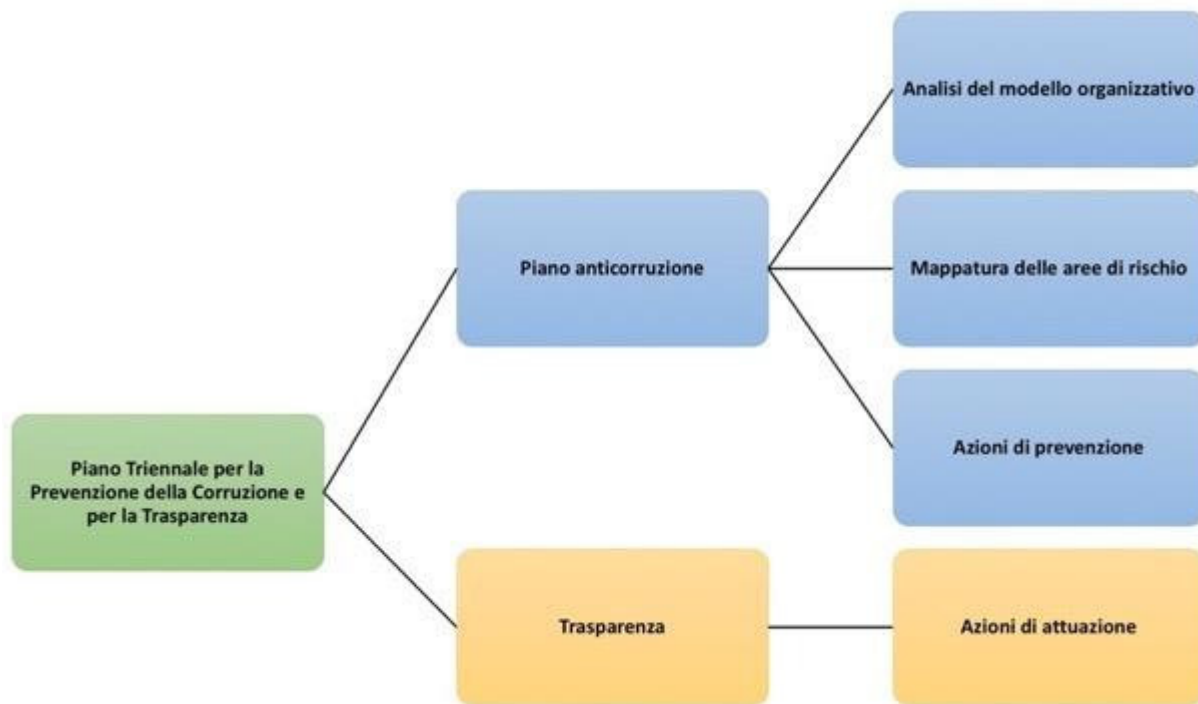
Piano Triennale per la Prevenzione della Corruzione e per la Trasparenza

Piano anticorruzione

Analisi del modello organizzativo

Mappatura delle aree di rischio

Azioni di prevenzione

Trasparenza

Azioni di attuazione